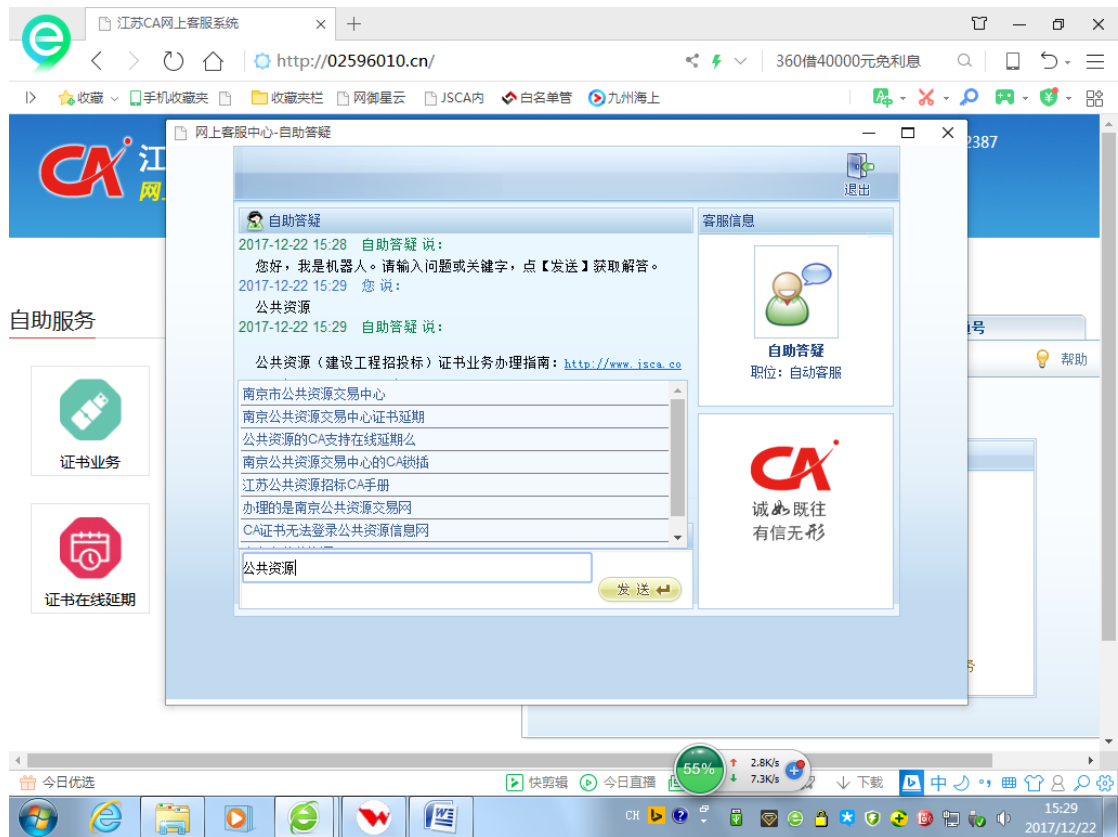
江苏CA网上客服系统

http://02596010.cn/

360借40000元免利息

收藏 手机收藏夹 收藏夹栏 网御星云 JSCA内 白名单管 九州海上

网上客服中心-自助答疑

退出

2387

自助答疑

2017-12-22 15:28 自助答疑 说：
您好，我是机器人。请输入问题或关键字，点【发送】获取解答。
2017-12-22 15:29 您 说：
公共资源
2017-12-22 15:29 自助答疑 说：

公共资源（建设工程招投标）证书业务办理指南：http://www.jsca.co

南京市公共资源交易中心
南京公共资源交易中心证书延期
公共资源的CA支持在线延期么
南京公共资源交易中心的CA锁插
江苏公共资源招标CA手册
办理的是南京公共资源交易网
CA证书无法登录公共资源信息网

公共资源

发 送

客服信息

自助答疑
职位：自动客服

CA
诚以既往
有信无形

自助服务

证书业务

证书在线延期

号

帮助

今日优选

快剪辑 今日直播 55% 2.8K/s 7.3K/s 下载

CH 中

15:29
2017/12/22